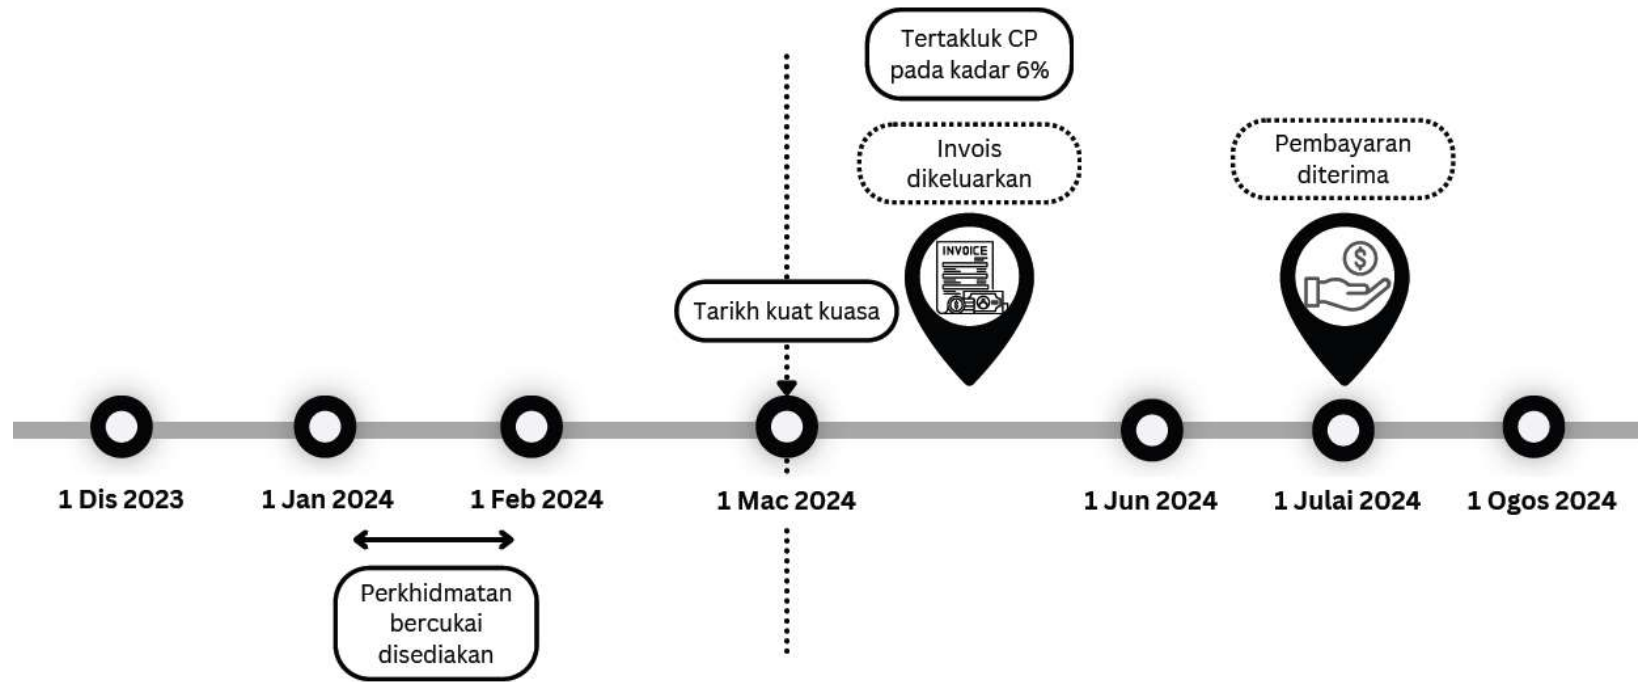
Tertakluk CP pada kadar 6%

Invois dikeluarkan

INVOICE

Pembayaran diterima

Tarikh kuat kuasa

1 Dis 2023

1 Jan 2024

1 Feb 2024

1 Mac 2024

1 Jun 2024

1 Julai 2024

1 Ogos 2024

Perkhidmatan bercukai disediakan